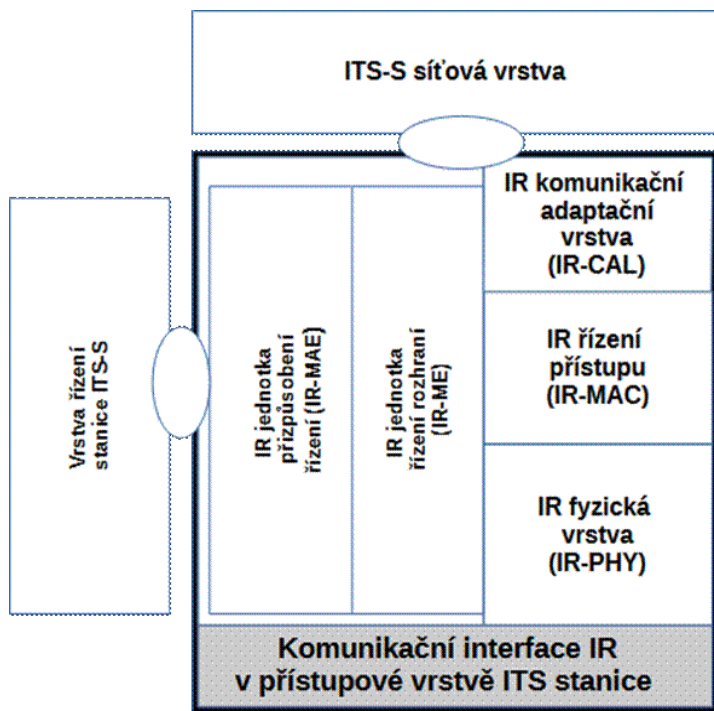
ITS-S síťová vrstva

Vrstva řízení stanice ITS-S

IR jednotka přizpůsobení řízení (IR-MAE)

IR jednotka řízení rozhraní (IR-ME)

IR komunikační adaptační vrstva (IR-CAL)

IR řízení přístupu (IR-MAC)

IR fyzická vrstva (IR-PHY)

Komunikační interface IR v přístupové vrstvě ITS stanice